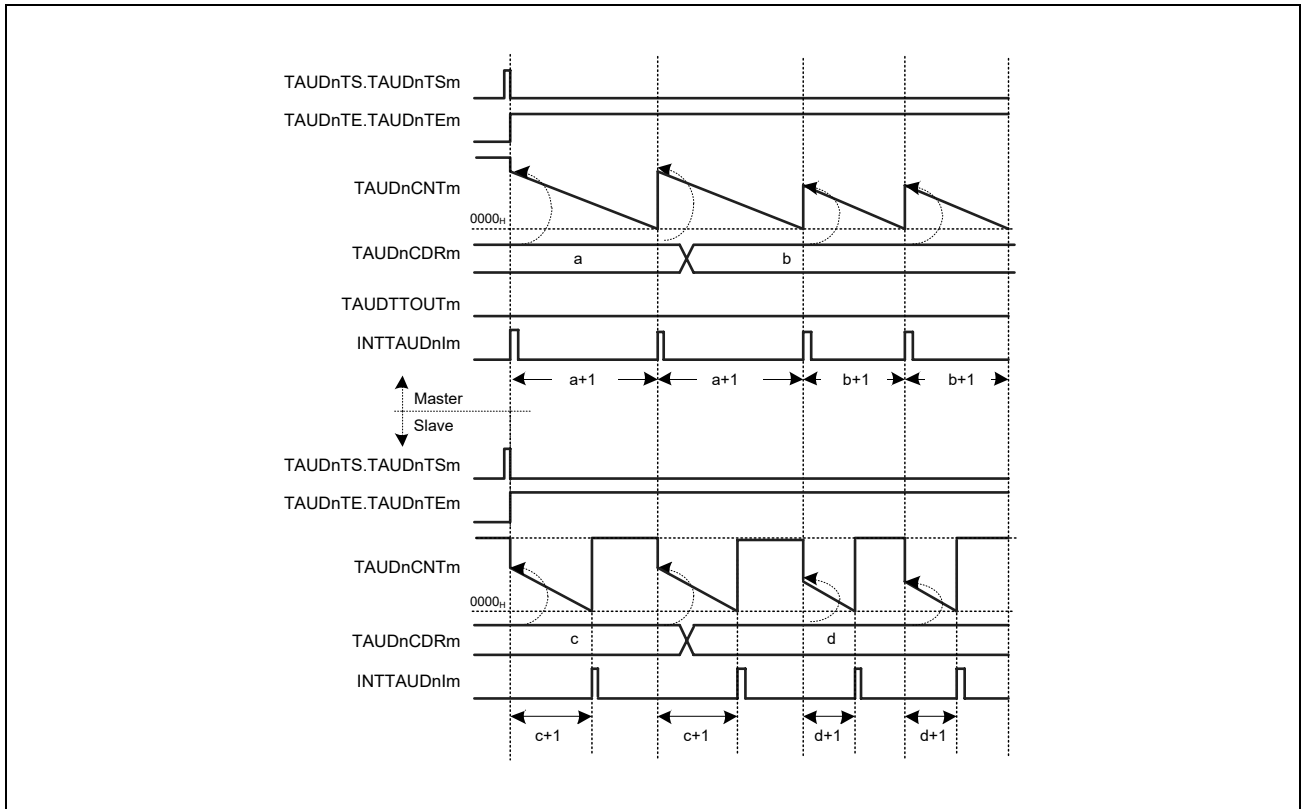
TAUDnTS.TAUDnTSm
TAUDnTE.TAUDnTEm
TAUDnCNTm
$0000_H$
TAUDnCDRm
a
b
TAUDTTOUTm
INTTAUDnIm
a+1
a+1
b+1
b+1
Master
Slave
TAUDnTS.TAUDnTSm
TAUDnTE.TAUDnTEm
TAUDnCNTm
$0000_H$
TAUDnCDRm
c
d
INTTAUDnIm
c+1
c+1
d+1
d+1